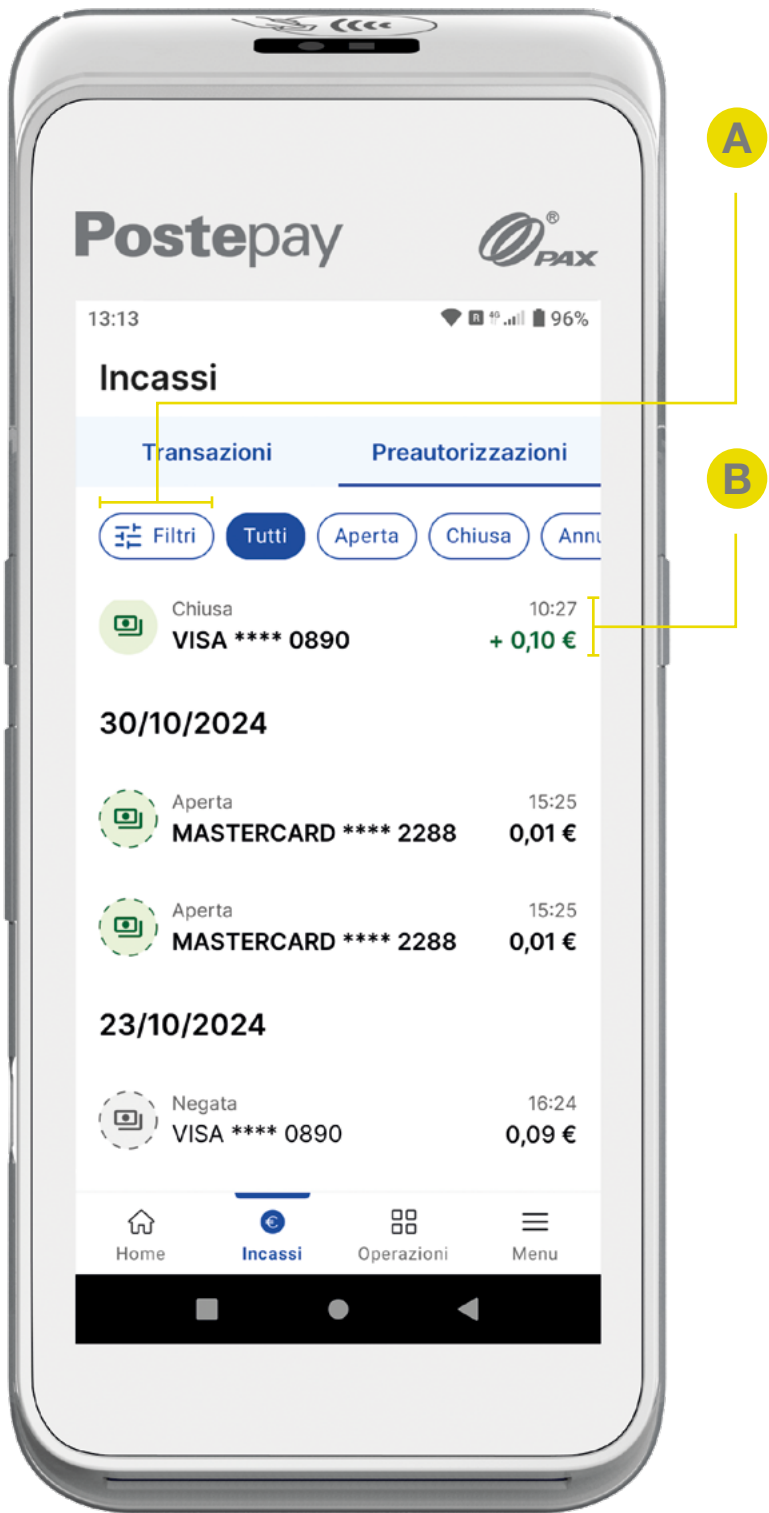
A

B

Postepay

PAX

13:13 96%

Incassi

Transazioni

Preautorizzazioni

Filtri

Tutti

Aperta

Chiusa

Annu

Chiusa
VISA **** 0890
10:27
+ 0,10 €

30/10/2024

Aperta
MASTERCARD **** 2288
15:25
0,01 €

Aperta
MASTERCARD **** 2288
15:25
0,01 €

23/10/2024

Negata
VISA **** 0890
16:24
0,09 €

Home

Incassi

Operazioni

Menu